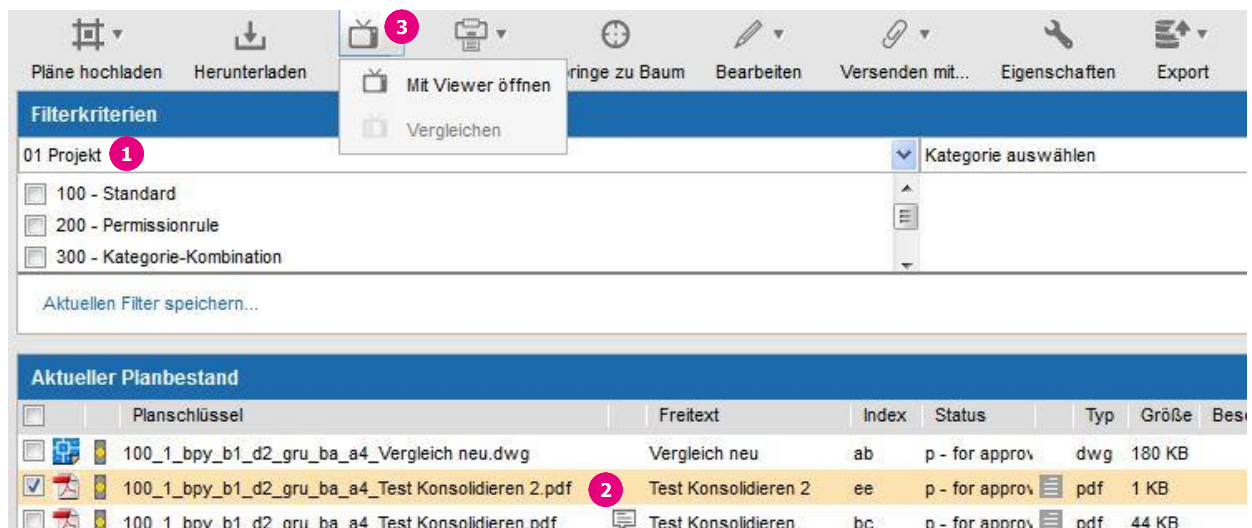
Pläne hochladen
Herunterladen
3
ringe zu Baum
Bearbeiten
Versenden mit...
Eigenschaften
Export

Mit Viewer öffnen
Vergleichen

Filterkriterien
01 Projekt 1
Kategorie auswählen
100 - Standard
200 - Permissionrule
300 - Kategorie-Kombination
Aktuellen Filter speichern...

Aktueller Planbestand

| | | | Planschlüssel | | Freitext | Index | Status | | Typ | Größe | Bes |
|---|---|---|---|---|---|---|---|---|---|---|---|
| | | | 100_1_bpy_b1_d2_gru_ba_a4_Vergleich neu.dwg | | Vergleich neu | ab | p - for approv | | dwg | 180 KB | |
| | | | 100_1_bpy_b1_d2_gru_ba_a4_Test Konsolidieren 2.pdf | 2 | Test Konsolidieren 2 | ee | p - for approv | | pdf | 1 KB | |
| | | | 100_1_bpy_b1_d2_gru_ba_a4_Test Konsolidieren.pdf | | Test Konsolidieren | bc | p - for approv | | pdf | 44 KB | |